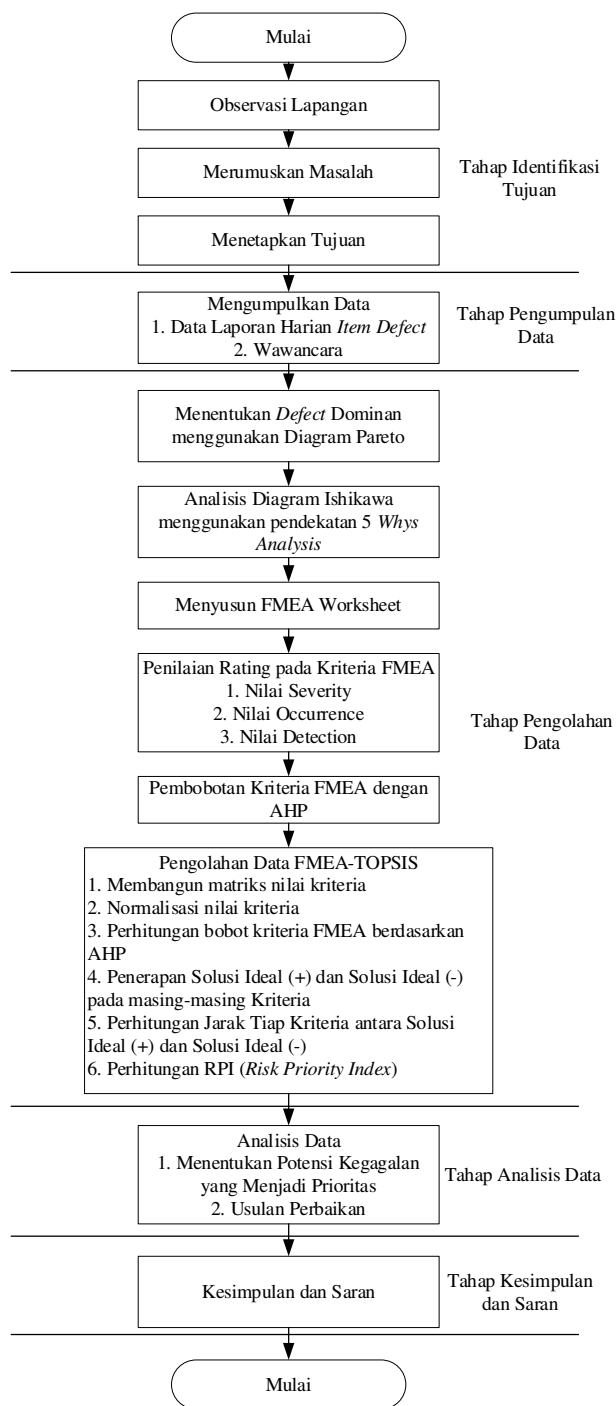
Mulai

Observasi Lapangan

Merumuskan Masalah

Menetapkan Tujuan

Tahap Identifikasi Tujuan

Mengumpulkan Data
1. Data Laporan Harian *Item Defect*
2. Wawancara

Tahap Pengumpulan Data

Menentukan *Defect* Dominan menggunakan Diagram Pareto

Analisis Diagram Ishikawa menggunakan pendekatan 5 *Whys Analysis*

Menyusun FMEA Worksheet

Penilaian Rating pada Kriteria FMEA
1. Nilai Severity
2. Nilai Occurrence
3. Nilai Detection

Pembobotan Kriteria FMEA dengan AHP

Pengolahan Data FMEA-TOPSIS
1. Membangun matriks nilai kriteria
2. Normalisasi nilai kriteria
3. Perhitungan bobot kriteria FMEA berdasarkan AHP
4. Penerapan Solusi Ideal (+) dan Solusi Ideal (-) pada masing-masing Kriteria
5. Perhitungan Jarak Tiap Kriteria antara Solusi Ideal (+) dan Solusi Ideal (-)
6. Perhitungan RPI (*Risk Priority Index*)

Tahap Pengolahan Data

Analisis Data
1. Menentukan Potensi Kegagalan yang Menjadi Prioritas
2. Usulan Perbaikan

Tahap Analisis Data

Kesimpulan dan Saran

Tahap Kesimpulan dan Saran

Mulai